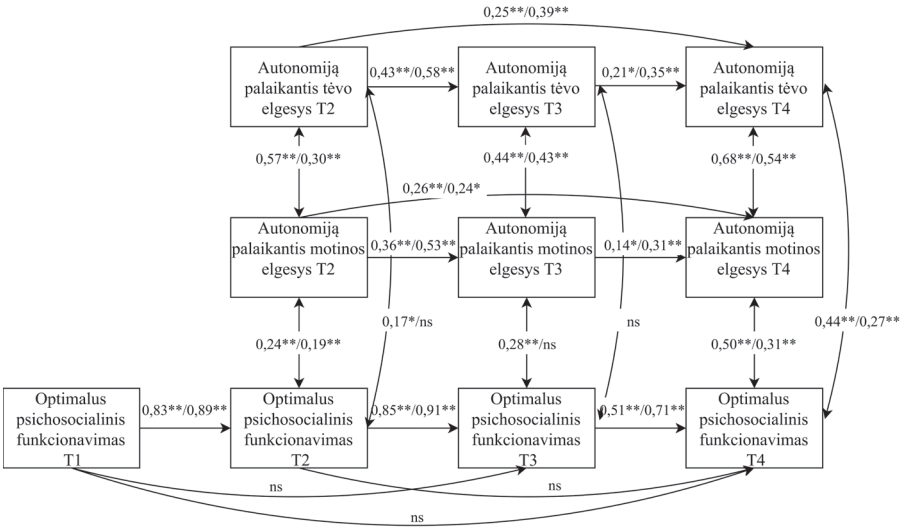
0,25**/0,39**

Autonomiją palaikantis tėvo elgesys T2

0,43**/0,58**

Autonomiją palaikantis tėvo elgesys T3

0,21*/0,35**

Autonomiją palaikantis tėvo elgesys T4

0,57**/0,30**

0,44**/0,43**

0,68**/0,54**

0,26**/0,24*

Autonomiją palaikantis motinos elgesys T2

0,36**/0,53**

Autonomiją palaikantis motinos elgesys T3

0,14*/0,31**

Autonomiją palaikantis motinos elgesys T4

0,17*/ns

ns

0,24**/0,19**

0,28**/ns

0,50**/0,31**

0,44**/0,27**

Optimalus psichosocialinis funkcionavimas T1

0,83**/0,89**

Optimalus psichosocialinis funkcionavimas T2

0,85**/0,91**

Optimalus psichosocialinis funkcionavimas T3

0,51**/0,71**

Optimalus psichosocialinis funkcionavimas T4

ns

ns

ns